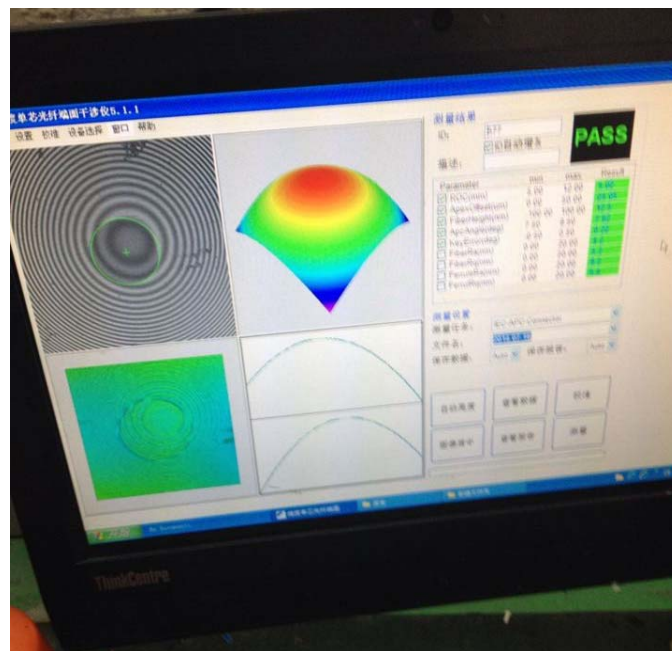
单芯光纤端面干涉仪5.1.1
设置 校准 设备选择 窗口 帮助

测量结果
ID: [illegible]
自动递增
描述:

PASS

| Parameter | min | max | Result |
|---|---|---|---|
| ROC(mm) | 5.00 | 12.00 | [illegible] |
| ApexOffset(um) | 0.00 | 50.00 | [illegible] |
| FiberHeight(nm) | -100.00 | 100.00 | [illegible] |
| ApcAngle(deg) | 7.50 | 8.50 | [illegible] |
| KeyError(deg) | -0.50 | 0.50 | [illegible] |
| FiberR(nm) | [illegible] | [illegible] | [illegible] |
| FiberR(nm) | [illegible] | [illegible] | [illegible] |
| FerruleR(nm) | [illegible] | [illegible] | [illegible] |
| FerruleR(nm) | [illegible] | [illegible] | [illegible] |

测量设置
测量任务: SC-APC Connector
文件名: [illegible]
保存数据: Auto 保存图像: Auto

自动测量 设置参数 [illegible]
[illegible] 设置报告 测量

开始 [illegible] 单芯光纤端面 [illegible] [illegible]

ThinkCentre